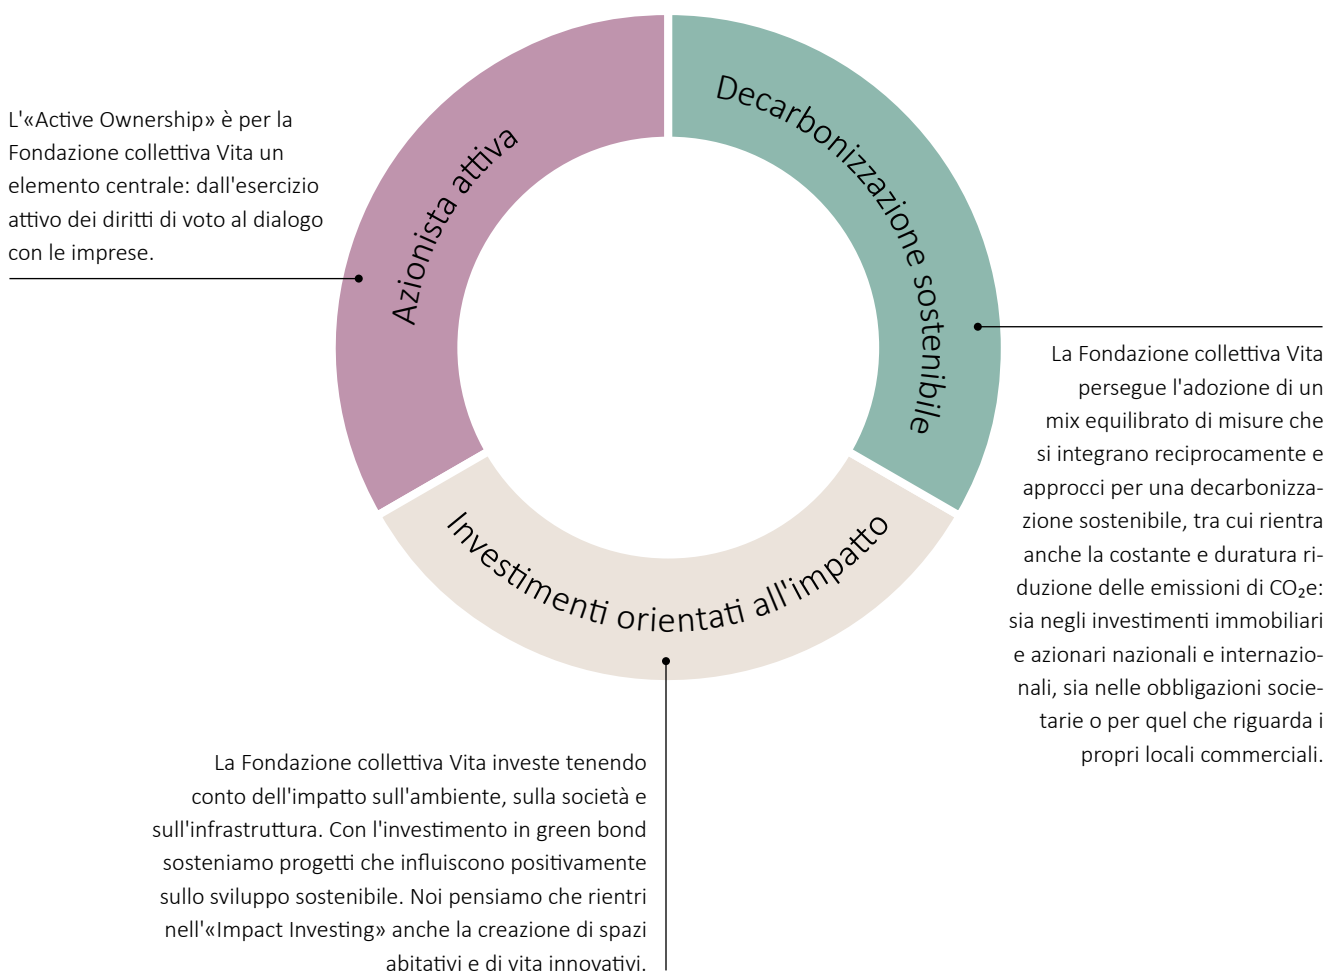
L'«Active Ownership» è per la Fondazione collettiva Vita un elemento centrale: dall'esercizio attivo dei diritti di voto al dialogo con le imprese.

Azionista attiva

Decarbonizzazione sostenibile

La Fondazione collettiva Vita persegue l'adozione di un mix equilibrato di misure che si integrano reciprocamente e approcci per una decarbonizzazione sostenibile, tra cui rientra anche la costante e duratura riduzione delle emissioni di $CO_2e$: sia negli investimenti immobiliari e azionari nazionali e internazionali, sia nelle obbligazioni societarie o per quel che riguarda i propri locali commerciali.

Investimenti orientati all'impatto

La Fondazione collettiva Vita investe tenendo conto dell'impatto sull'ambiente, sulla società e sull'infrastruttura. Con l'investimento in green bond sosteniamo progetti che influiscono positivamente sullo sviluppo sostenibile. Noi pensiamo che rientri nell'«Impact Investing» anche la creazione di spazi abitativi e di vita innovativi.